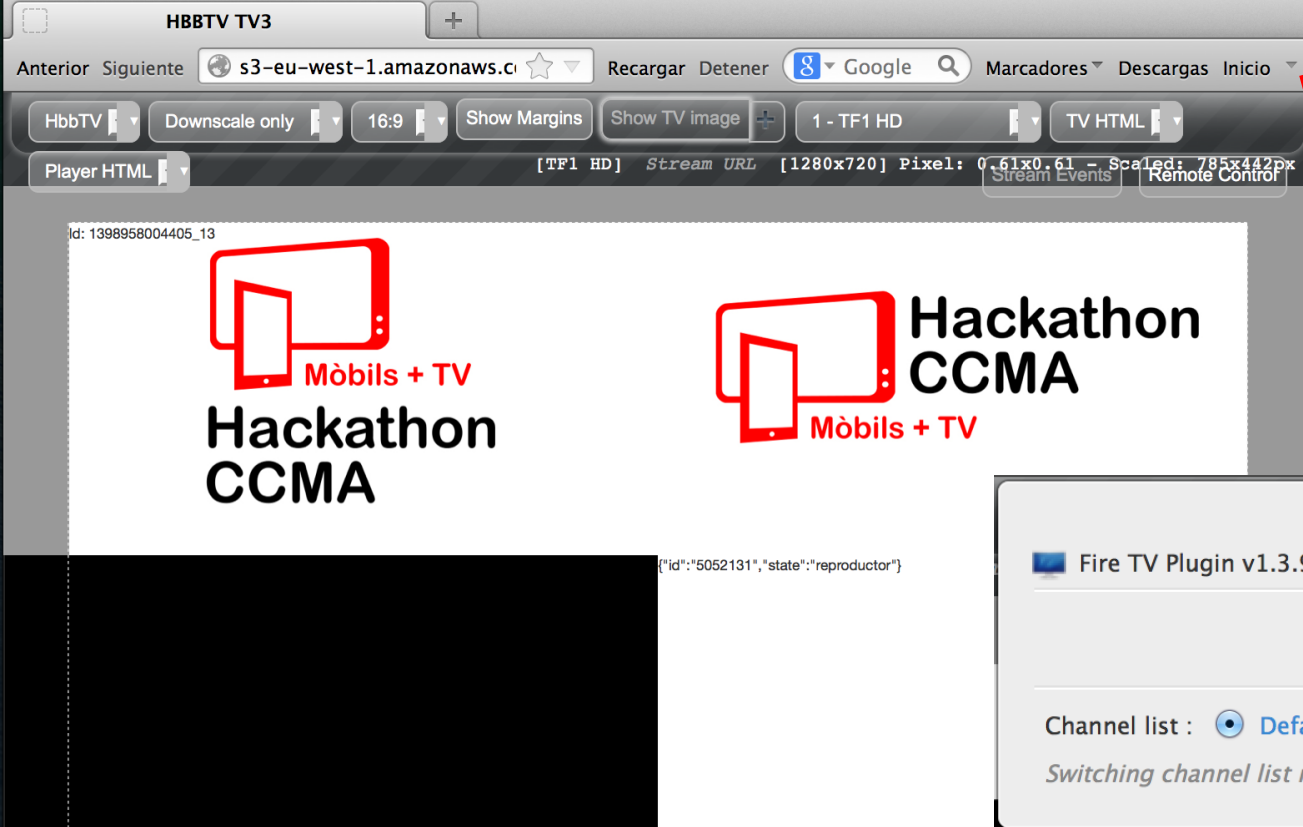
HBBTV TV3

Anterior Siguiente s3-eu-west-1.amazonaws.c Recargar Detener Google Marcadores Descargas Inicio

HbbTV Downscale only 16:9 Show Margins Show TV image 1 - TF1 HD TV HTML

Player HTML [TF1 HD] Stream URL [1280x720] Pixel: 0.61x0.61 - Scaled: 785x442px

Stream Events Remote Control

Id: 1398958004405_13

Mòbils + TV
Hackathon
CCMA

Hackathon
CCMA
Mòbils + TV

{"id":"5052131","state":"reproductor"}

Fire TV Plugin v1.3.

Channel list : Defa

Switching channel list